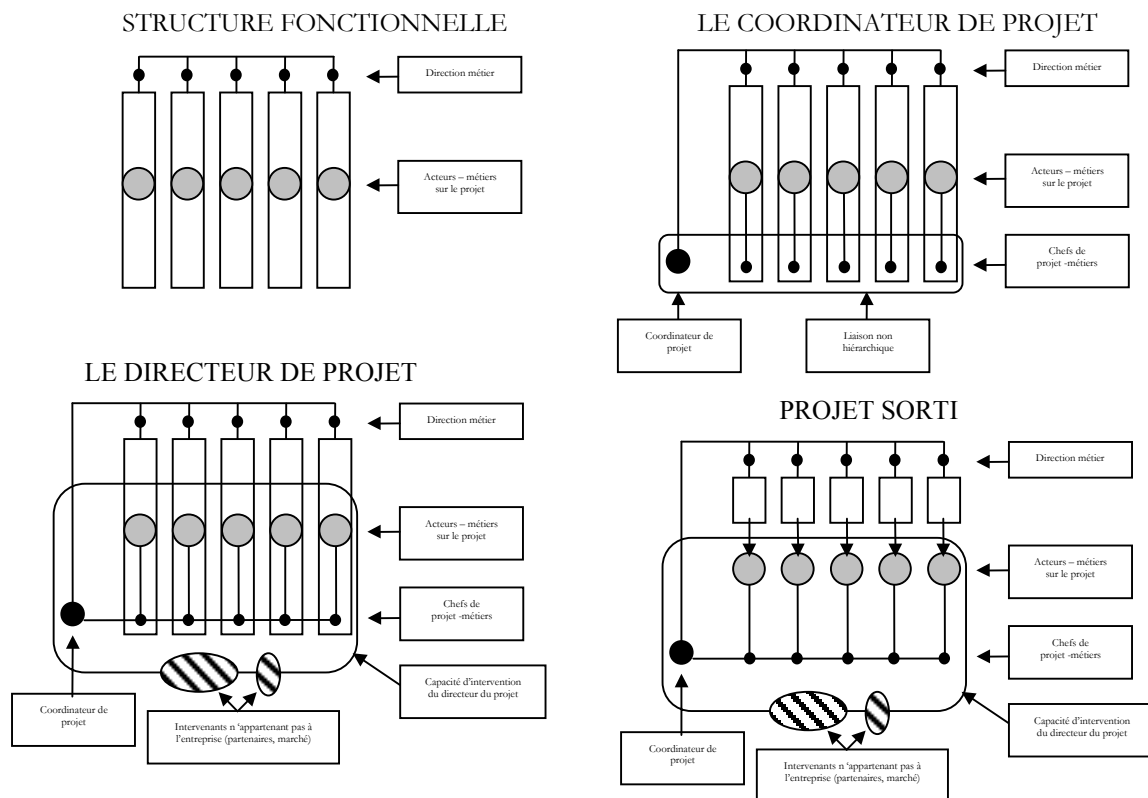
STRUCTURE FONCTIONNELLE

Direction métier

Acteurs – métiers sur le projet

LE COORDINATEUR DE PROJET

Direction métier

Acteurs – métiers sur le projet

Chefs de projet -métiers

Coordinateur de projet

Liaison non hiérarchique

LE DIRECTEUR DE PROJET

Direction métier

Acteurs – métiers sur le projet

Chefs de projet -métiers

Capacité d'intervention du directeur du projet

Coordinateur de projet

Intervenants n 'appartenant pas à l'entreprise (partenaires, marché)

PROJET SORTI

Direction métier

Acteurs – métiers sur le projet

Chefs de projet -métiers

Capacité d'intervention du directeur du projet

Coordinateur de projet

Intervenants n 'appartenant pas à l'entreprise (partenaires, marché)